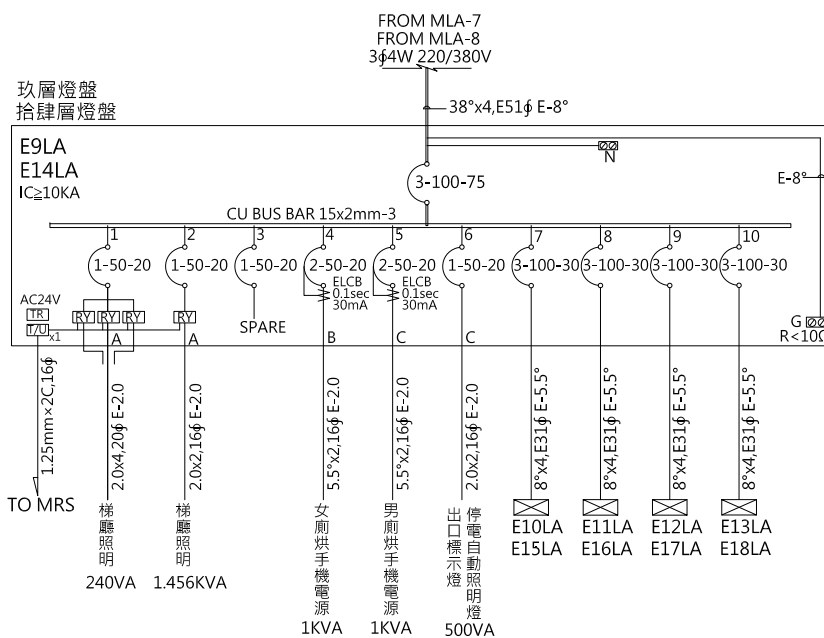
FROM MLA-7
FROM MLA-8
3φ4W 220/380V

玖層燈盤
拾肆層燈盤

38°x4,E51φ E-8°

E9LA
E14LA
IC≧10KA

N

3-100-75

E-8°

CU BUS BAR 15x2mm-3

1 2 3 4 5 6 7 8 9 10

1-50-20 1-50-20 1-50-20 2-50-20 2-50-20 1-50-20 3-100-30 3-100-30 3-100-30 3-100-30

ELCB 0.1sec 30mA
ELCB 0.1sec 30mA

AC24V
TR
T/U x1

RY RY RY RY

A A SPARE B C C

G
R<100

1.25mm×2C,16φ
2.0x4,20φ E-2.0
2.0x2,16φ E-2.0
5.5°x2,16φ E-2.0
5.5°x2,16φ E-2.0
2.0x2,16φ E-2.0
8°x4,E31φ E-5.5°
8°x4,E31φ E-5.5°
8°x4,E31φ E-5.5°
8°x4,E31φ E-5.5°

TO MRS

梯廳照明
240VA

梯廳照明
1.456KVA

女廁烘手機電源
1KVA

男廁烘手機電源
1KVA

出口標示燈
停電自動照明燈
500VA

E10LA
E15LA

E11LA
E16LA

E12LA
E17LA

E13LA
E18LA